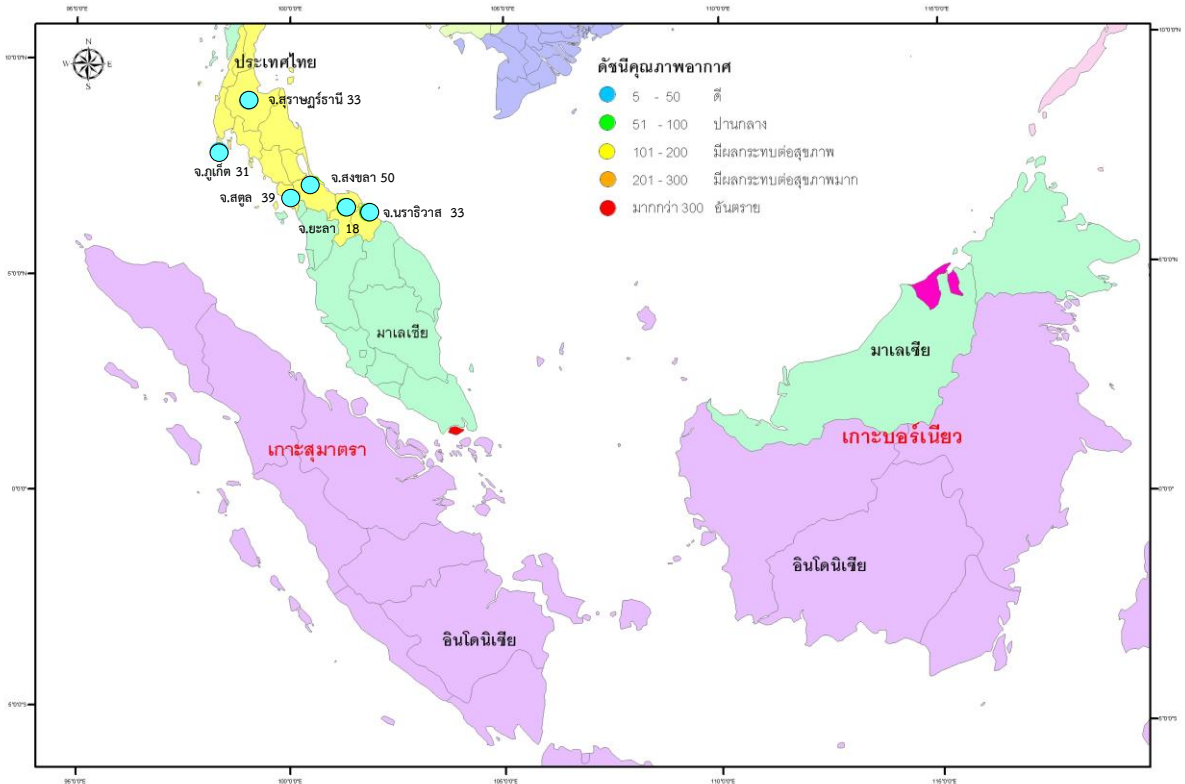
95°0'0"E 100°0'0"E 105°0'0"E 110°0'0"E 115°0'0"E

10°0'0"N

ประเทศไทย

ดัชนีคุณภาพอากาศ
5 - 50 ดี
51 - 100 ปานกลาง
101 - 200 มีผลกระทบต่อสุขภาพ
201 - 300 มีผลกระทบต่อสุขภาพมาก
มากกว่า 300 อันตราย

จ.สุราษฎร์ธานี 33
จ.ภูเก็ต 31
จ.สงขลา 50
จ.สตูล 39
จ.ยะลา 18
จ.นราธิวาส 33

5°0'0"N

มาเลเซีย
มาเลเซีย

เกาะสุมาตรา
เกาะบอร์เนียว

0°0'0"

อินโดนีเซีย
อินโดนีเซีย

5°0'0"S

95°0'0"E 100°0'0"E 105°0'0"E 110°0'0"E 115°0'0"E